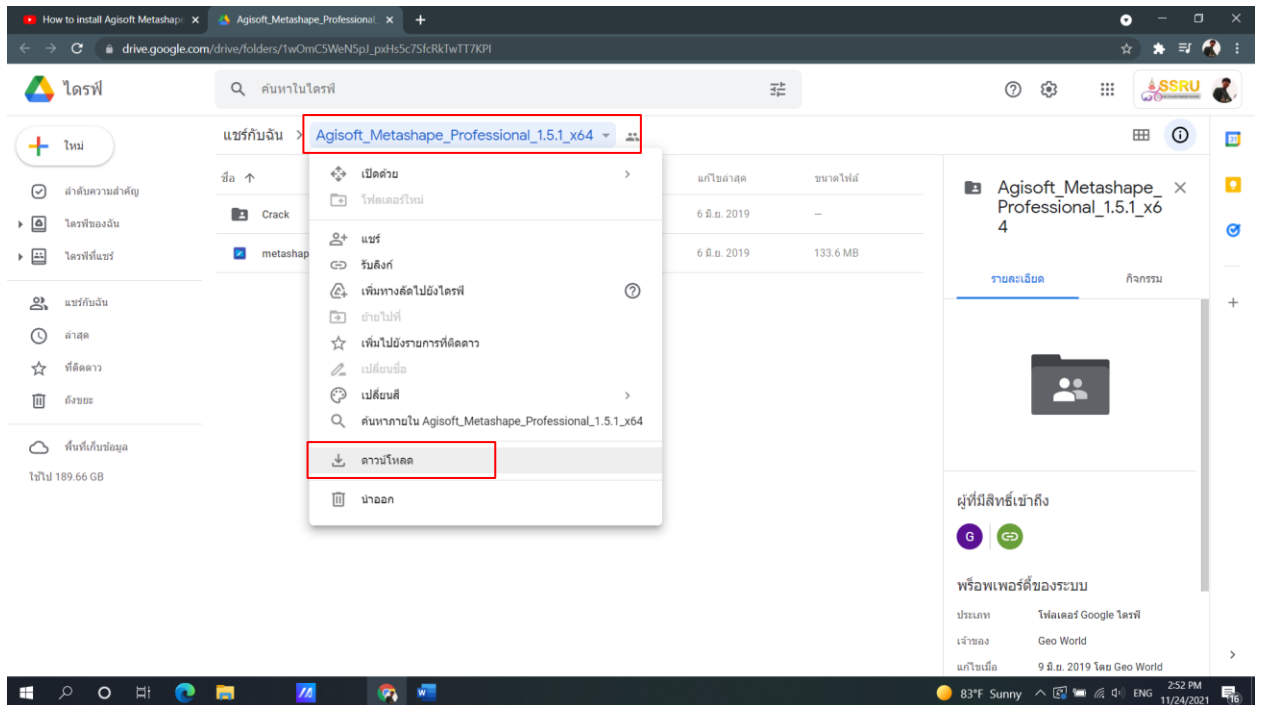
How to install Agisoft Metashape ×
Agisoft_Metashape_Professional ×
+

drive.google.com/drive/folders/1wOmC5WeN5pJ_pxHs5c7SfcRkTwTT7KPI

ไดรฟ์
ค้นหาในไดรฟ์

SSRU

ใหม่
ลำดับความสำคัญ
ไดรฟ์ของฉัน
ไดรฟ์ที่แชร์
แชร์กับฉัน
ล่าสุด
ที่ติดดาว
ถังขยะ
พื้นที่เก็บข้อมูล
ใช้ไป 189.66 GB

แชร์กับฉัน > Agisoft_Metashape_Professional_1.5.1_x64

ชื่อ ↑
Crack
metashap

แก้ไขล่าสุด
6 มิ.ย. 2019
6 มิ.ย. 2019

ขนาดไฟล์
—
133.6 MB

เปิดด้วย
โฟลเดอร์ใหม่
แชร์
รับลิงก์
เพิ่มทางลัดไปยังไดรฟ์
ย้ายไปที่
เพิ่มไปยังรายการที่ติดดาว
เปลี่ยนชื่อ
เปลี่ยนสี
ค้นหาภายใน Agisoft_Metashape_Professional_1.5.1_x64
ดาวน์โหลด
นำออก

Agisoft_Metashape_Professional_1.5.1_x64

รายละเอียด
กิจกรรม

ผู้ที่มีสิทธิ์เข้าถึง
G

พร็อพเพอร์ตี้ของระบบ
ประเภท โฟลเดอร์ Google ไดรฟ์
เจ้าของ Geo World
แก้ไขเมื่อ 9 มิ.ย. 2019 โดย Geo World

83°F Sunny
ENG
2:52 PM
11/24/2021
16